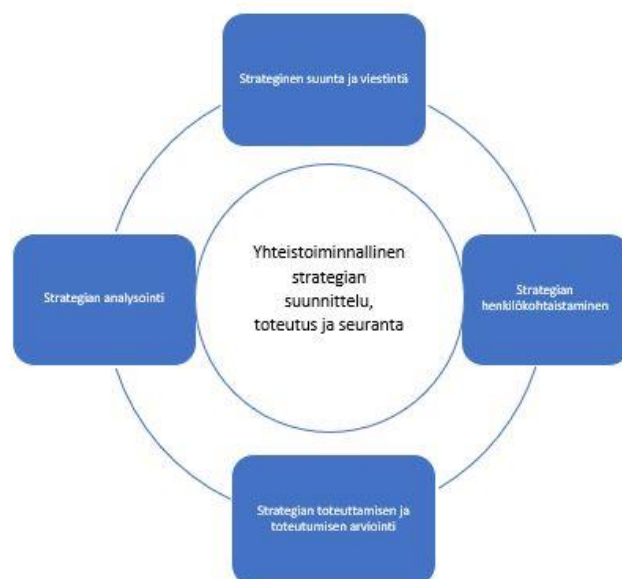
Strateginen suunta ja viestintä

Strategian analysointi

Yhteistoiminnallinen strategian suunnittelu, toteutus ja seuranta

Strategian henkilökohtaistaminen

Strategian toteuttamisen ja toteutumisen arviointi